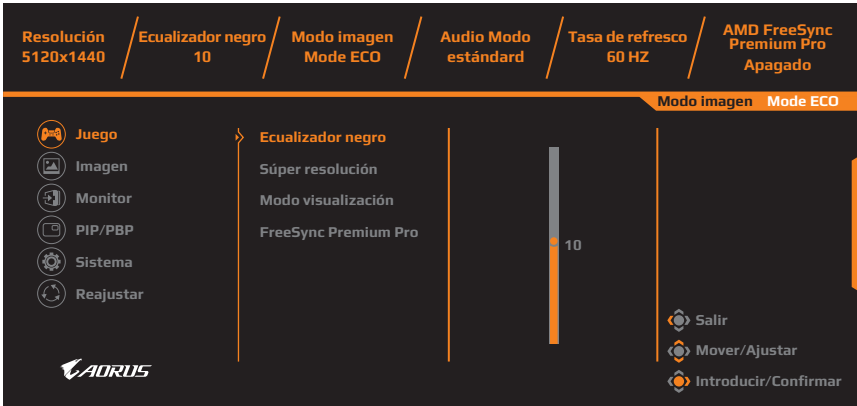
Resolución 5120x1440

Ecualizador negro 10

Modo imagen Mode ECO

Audio Modo estándard

Tasa de refresco 60 HZ

AMD FreeSync Premium Pro Apagado

Modo imagen Mode ECO

Juego
Imagen
Monitor
PIP/PBP
Sistema
Reajustar

Ecualizador negro
Súper resolución
Modo visualización
FreeSync Premium Pro

10

AORUS

Salir
Mover/Ajustar
Introducir/Confirmar